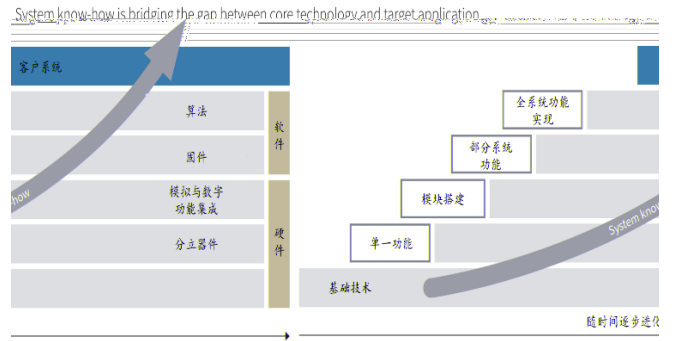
System know-how is bridging the gap between core technology and target application

客户系统

算法

固件

模拟与数字功能集成

分立器件

软件

硬件

how

全系统功能实现

部分系统功能

模块搭建

单一功能

基础技术

System know

随时间逐步进化